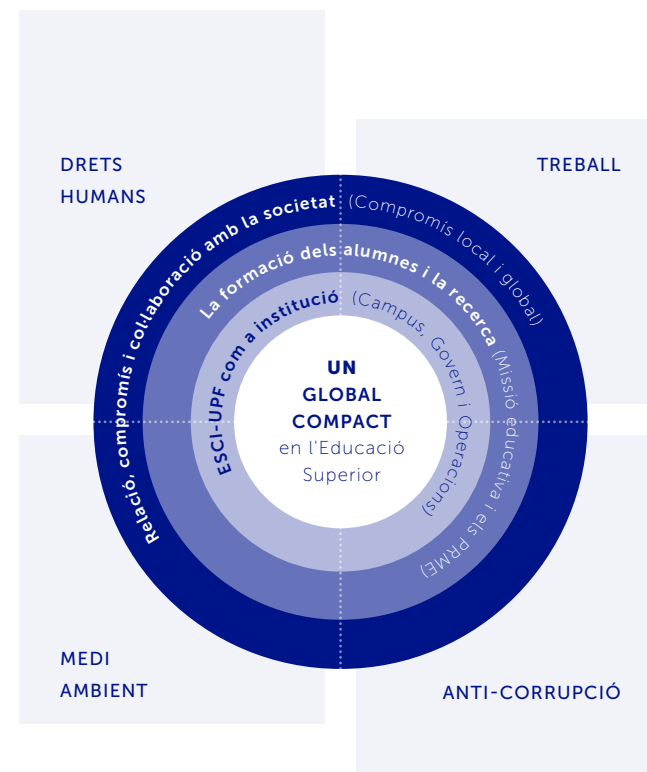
DRETS HUMANS

TREBALL

Relació, compromís i col·laboració amb la societat (Compromís local i global)

La formació dels alumnes i la recerca (Missió educativa i els PRME)

ESCI-UPF com a institució (Campus, Govern i Operacions)

UN GLOBAL COMPACT en l'Educació Superior

MEDI AMBIENT

ANTI-CORRUPCIÓ